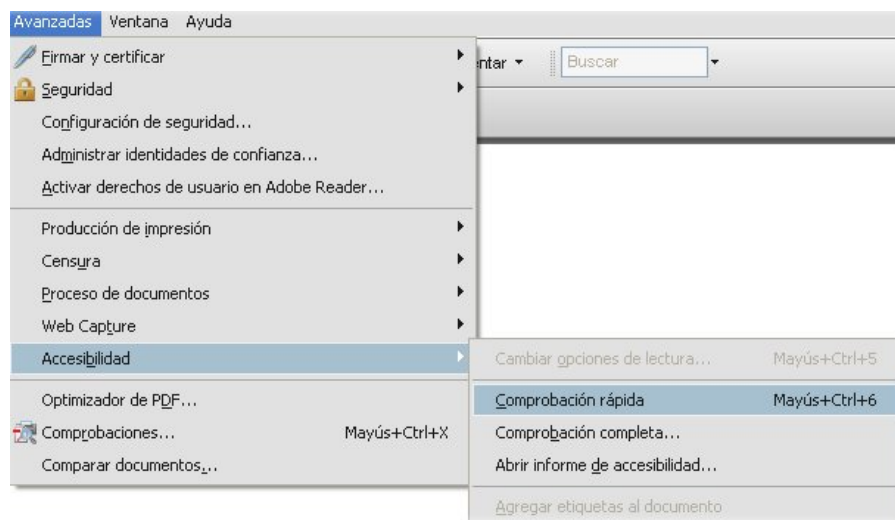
Avanzadas Ventana Ayuda

Firmar y certificar
Seguridad
Configuración de seguridad...
Administrar identidades de confianza...
Activar derechos de usuario en Adobe Reader...

Producción de impresión
Censura
Proceso de documentos
Web Capture
Accesibilidad

Optimizador de PDF...
Comprobaciones... Mayús+Ctrl+X
Comparar documentos...

ntar ▾ Buscar

Cambiar opciones de lectura... Mayús+Ctrl+5
Comprobación rápida Mayús+Ctrl+6
Comprobación completa...
Abrir informe de accesibilidad...
Agregar etiquetas al documento